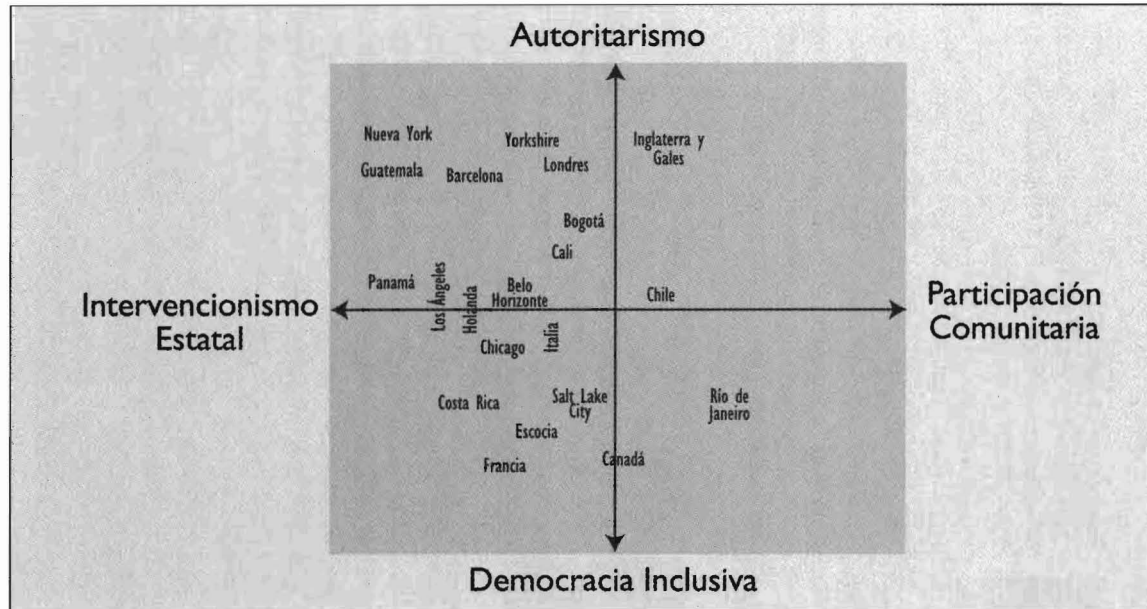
Autoritarismo

Intervencionismo Estatal

Participación Comunitaria

Democracia Inclusiva

Nueva York

Yorkshire

Inglaterra y Gales

Guatemala

Barcelona

Londres

Bogotá

Cali

Panamá

Los Ángeles

Holanda

Belo Horizonte

Chile

Italia

Chicago

Costa Rica

Salt Lake City

Río de Janeiro

Escocia

Francia

Canadá